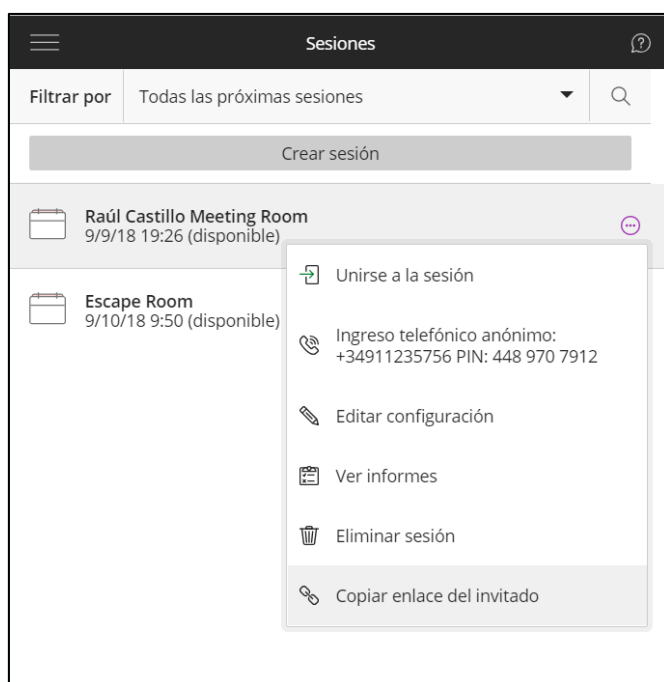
Sesiones

Filtrar por | Todas las próximas sesiones

Crear sesión

Raúl Castillo Meeting Room
9/9/18 19:26 (disponible)

Escape Room
9/10/18 9:50 (disponible)

Unirse a la sesión

Ingreso telefónico anónimo: +34911235756 PIN: 448 970 7912

Editar configuración

Ver informes

Eliminar sesión

Copiar enlace del invitado